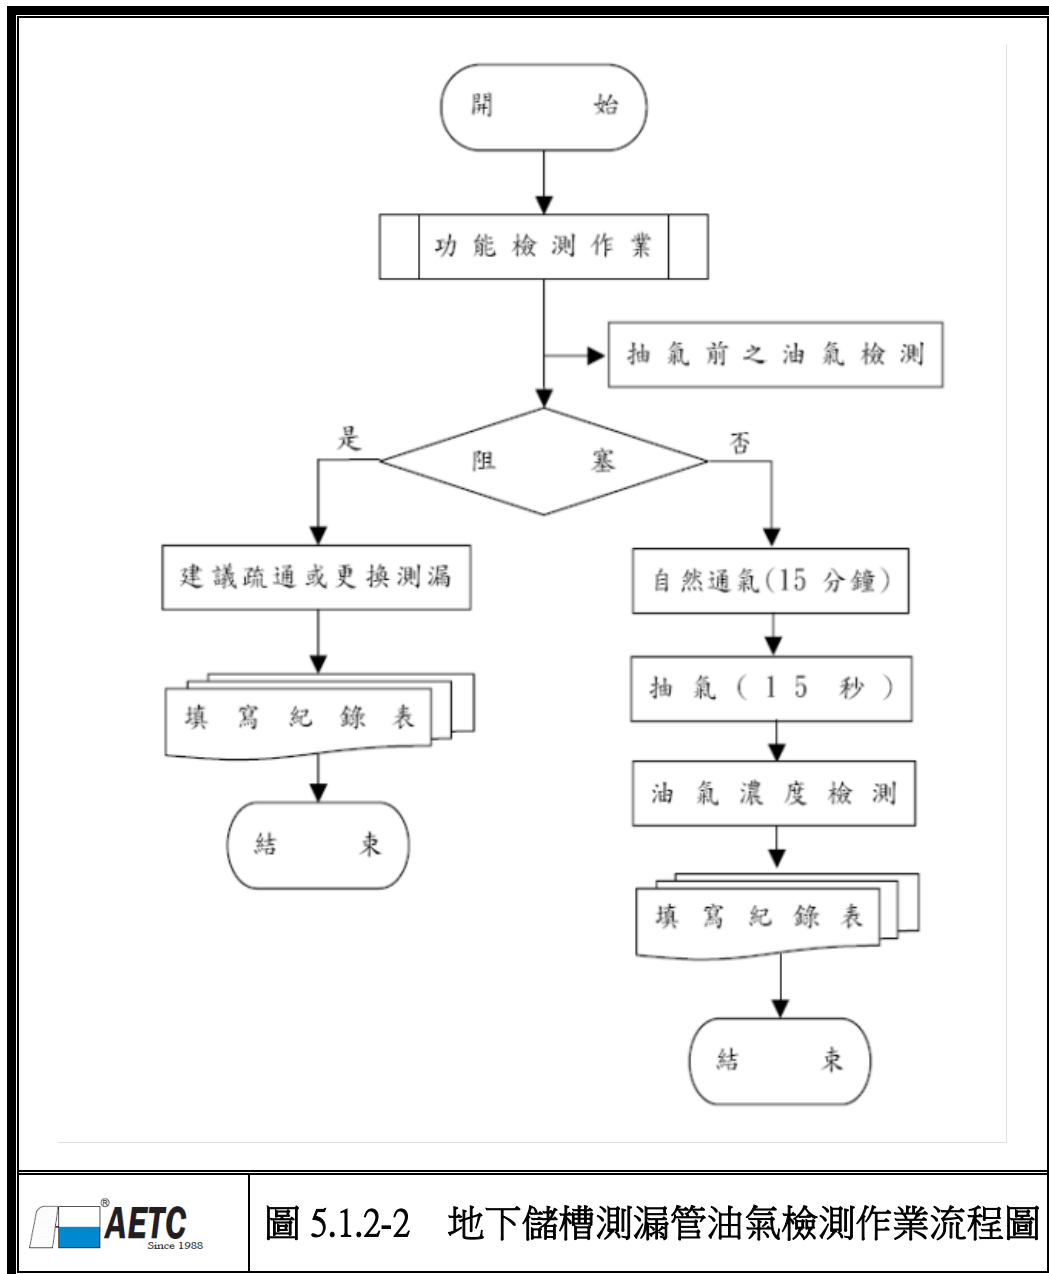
開 始

功能檢測作業

抽氣前之油氣檢測

是

阻 塞

否

建議疏通或更換測漏

填 寫 紀 錄 表

結 束

自然通氣(15 分鐘)

抽 氣 ( 1 5 秒 )

油 氣 濃 度 檢 測

填 寫 紀 錄 表

結 束

AETC Since 1988

圖 5.1.2-2 地下儲槽測漏管油氣檢測作業流程圖